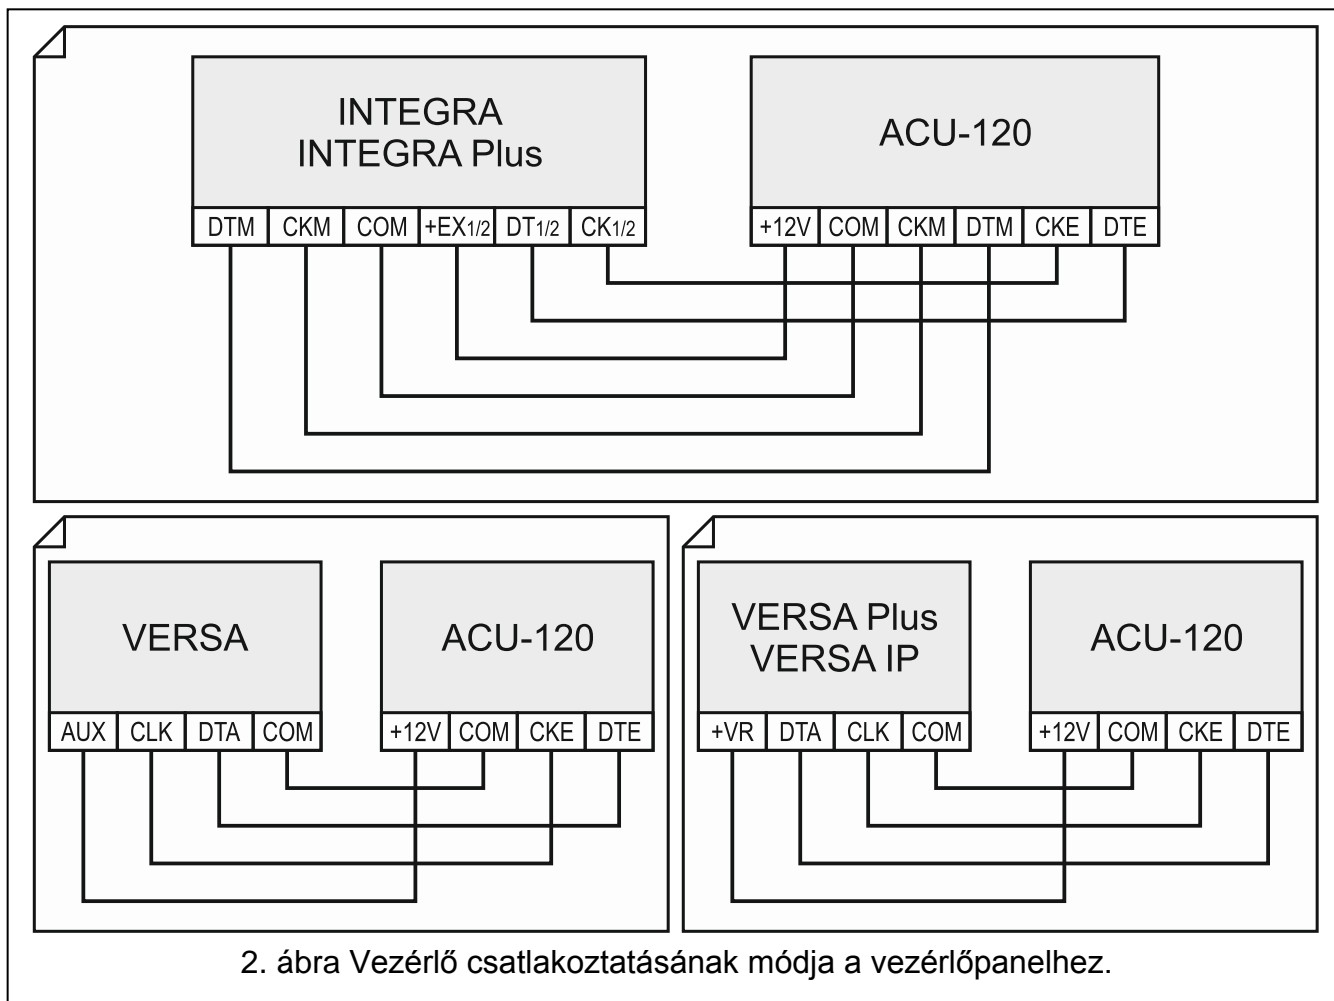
INTEGRA
INTEGRA Plus

DTM CKM COM +EX1/2 DT1/2 CK1/2

ACU-120

+12V COM CKM DTM CKE DTE

VERSA

AUX CLK DTA COM

ACU-120

+12V COM CKE DTE

VERSA Plus
VERSA IP

+VR DTA CLK COM

ACU-120

+12V COM CKE DTE

2. ábra Vezérlő csatlakoztatásának módja a vezérlőpanelhez.